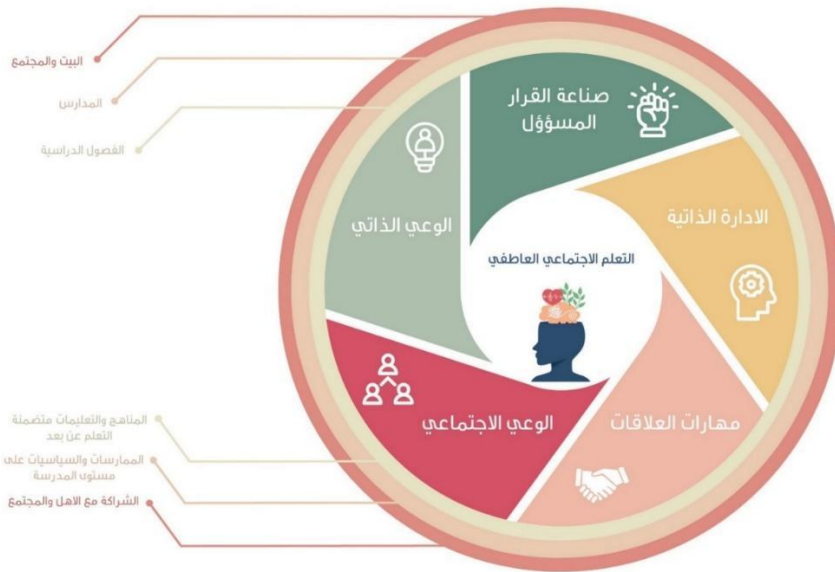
البيت والمجتمع

المدارس

الفصول الدراسية

صناعة القرار المسؤول

الوعي الذاتي

الادارة الذاتية

التعلم الاجتماعي العاطفي

الوعي الاجتماعي

مهارات العلاقات

المناهج والتعليمات متضمنة التعلم عن بعد

الممارسات والسياسات على مستوى المدرسة

الشراكة مع الاهل والمجتمع